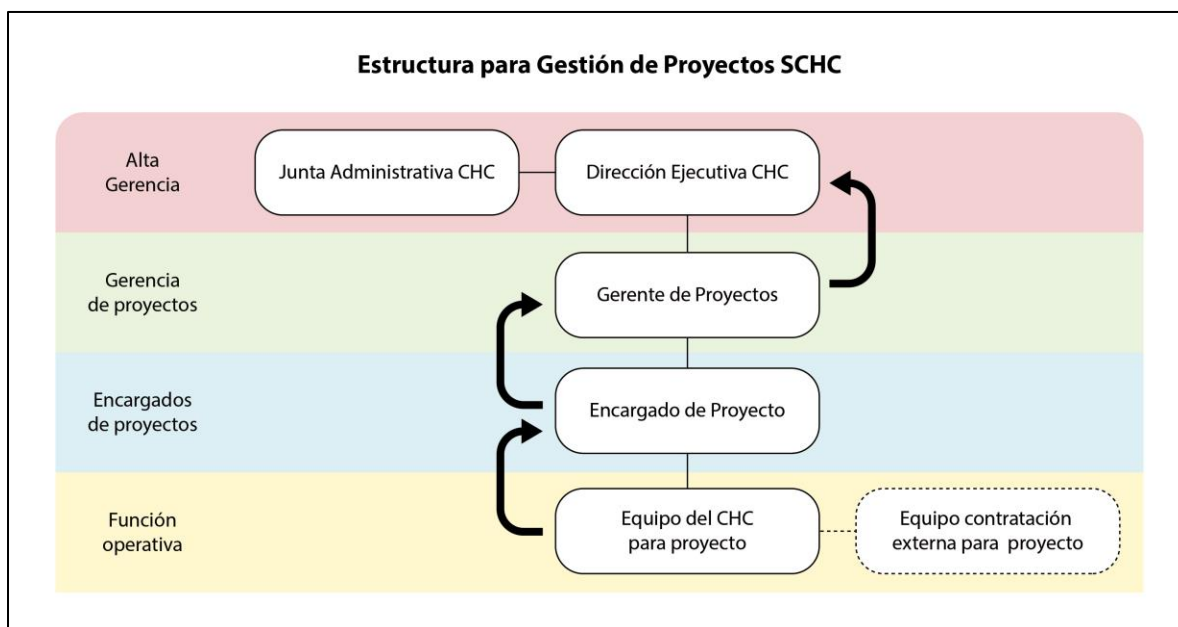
Estructura para Gestión de Proyectos SCHC

Alta Gerencia

Junta Administrativa CHC

Dirección Ejecutiva CHC

Gerencia de proyectos

Gerente de Proyectos

Encargados de proyectos

Encargado de Proyecto

Función operativa

Equipo del CHC para proyecto

Equipo contratación externa para proyecto